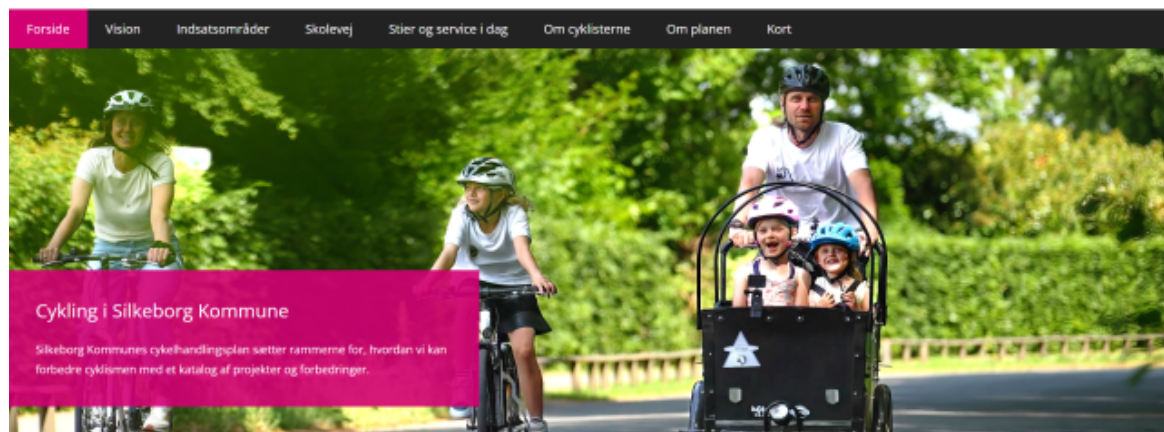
Forside Vision Indsatsområder Skolevej Stier og service i dag Om cyklisterne Om planen Kort

Cykling i Silkeborg Kommune

Silkeborg Kommunes cykelhandlingsplan sætter rammerne for, hvordan vi kan forbedre cyklismen med et katalog af projekter og forbedringer.